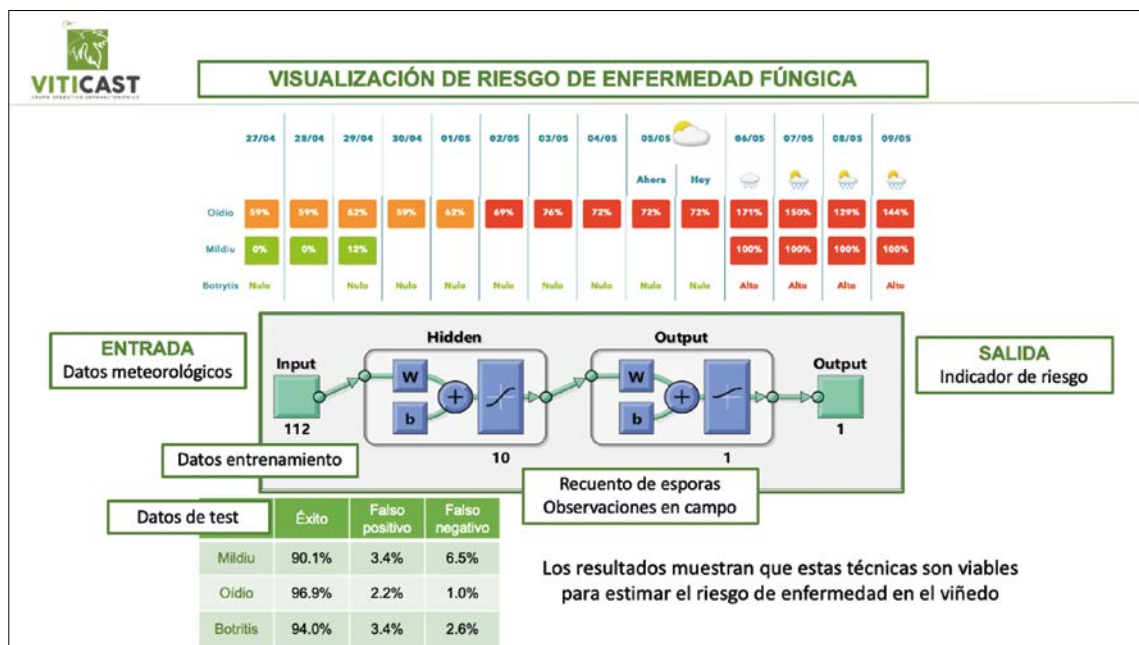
VITICAST

VISUALIZACIÓN DE RIESGO DE ENFERMEDAD FÚNGICA

| | 27/04 | 28/04 | 29/04 | 30/04 | 01/05 | 02/05 | 03/05 | 04/05 | 05/05 Ahora | Hoy | 06/05 | 07/05 | 08/05 | 09/05 |
|---|---|---|---|---|---|---|---|---|---|---|---|---|---|---|
| Oidio | 59% | 59% | 62% | 59% | 62% | 69% | 76% | 72% | 72% | 72% | 171% | 150% | 129% | 144% |
| Mildiu | 0% | 0% | 12% | | | | | | | | 100% | 100% | 100% | 100% |
| Botrytis | Nulo | | Nulo | Nulo | Nulo | Nulo | Nulo | Nulo | Nulo | Nulo | Alto | Alto | Alto | Alto |

ENTRADA
Datos meteorológicos

Input
112

Hidden
W
b
10

Output
W
b
1

Output
1

SALIDA
Indicador de riesgo

Datos entrenamiento

Recuento de esporas
Observaciones en campo

| Datos de test | Éxito | Falso positivo | Falso negativo |
|---|---|---|---|
| Mildiu | 90.1% | 3.4% | 6.5% |
| Oídio | 96.9% | 2.2% | 1.0% |
| Botritis | 94.0% | 3.4% | 2.6% |

Los resultados muestran que estas técnicas son viables para estimar el riesgo de enfermedad en el viñedo